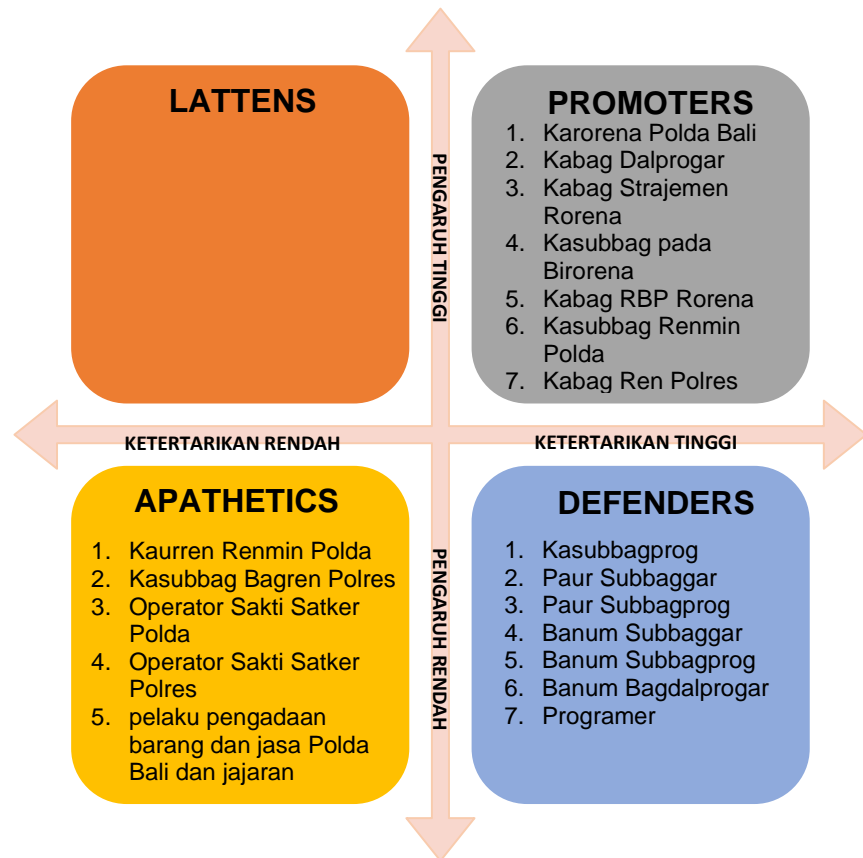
LATTENS

PENGARUH TINGGI

PROMOTERS
1. Karorena Polda Bali
2. Kabag Dalprogar
3. Kabag Strajemen Rorena
4. Kasubbag pada Birorena
5. Kabag RBP Rorena
6. Kasubbag Renmin Polda
7. Kabag Ren Polres

KETERTARIKAN RENDAH

KETERTARIKAN TINGGI

APATHETICS
1. Kaurren Renmin Polda
2. Kasubbag Bagren Polres
3. Operator Sakti Satker Polda
4. Operator Sakti Satker Polres
5. pelaku pengadaan barang dan jasa Polda Bali dan jajaran

PENGARUH RENDAH

DEFENDERS
1. Kasubbagprog
2. Paur Subbaggar
3. Paur Subbagprog
4. Banum Subbaggar
5. Banum Subbagprog
6. Banum Bagdalprogar
7. Programer